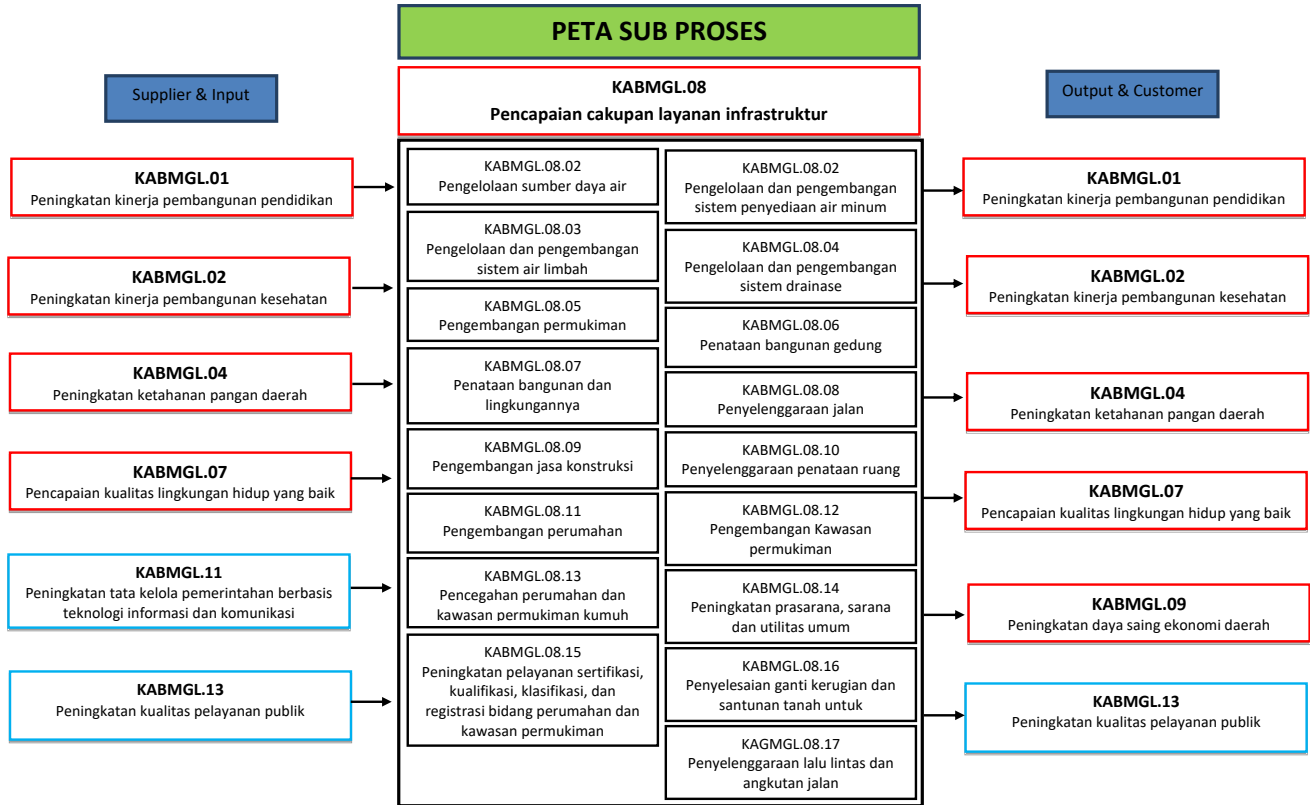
PETA SUB PROSES

Supplier & Input

KABMGL.08
Pencapaian cakupan layanan infrastruktur

Output & Customer

KABMGL.01
Peningkatan kinerja pembangunan pendidikan

KABMGL.02
Peningkatan kinerja pembangunan kesehatan

KABMGL.04
Peningkatan ketahanan pangan daerah

KABMGL.07
Pencapaian kualitas lingkungan hidup yang baik

KABMGL.11
Peningkatan tata kelola pemerintahan berbasis teknologi informasi dan komunikasi

KABMGL.13
Peningkatan kualitas pelayanan publik

KABMGL.08.02
Pengelolaan sumber daya air

KABMGL.08.03
Pengelolaan dan pengembangan sistem air limbah

KABMGL.08.05
Pengembangan permukiman

KABMGL.08.07
Penataan bangunan dan lingkungannya

KABMGL.08.09
Pengembangan jasa konstruksi

KABMGL.08.11
Pengembangan perumahan

KABMGL.08.13
Pencegahan perumahan dan kawasan permukiman kumuh

KABMGL.08.15
Peningkatan pelayanan sertifikasi, kualifikasi, klasifikasi, dan registrasi bidang perumahan dan kawasan permukiman

KABMGL.08.02
Pengelolaan dan pengembangan sistem penyediaan air minum

KABMGL.08.04
Pengelolaan dan pengembangan sistem drainase

KABMGL.08.06
Penataan bangunan gedung

KABMGL.08.08
Penyelenggaraan jalan

KABMGL.08.10
Penyelenggaraan penataan ruang

KABMGL.08.12
Pengembangan Kawasan permukiman

KABMGL.08.14
Peningkatan prasarana, sarana dan utilitas umum

KABMGL.08.16
Penyelesaian ganti kerugian dan santunan tanah untuk

KAGMGL.08.17
Penyelenggaraan lalu lintas dan angkutan jalan

KABMGL.01
Peningkatan kinerja pembangunan pendidikan

KABMGL.02
Peningkatan kinerja pembangunan kesehatan

KABMGL.04
Peningkatan ketahanan pangan daerah

KABMGL.07
Pencapaian kualitas lingkungan hidup yang baik

KABMGL.09
Peningkatan daya saing ekonomi daerah

KABMGL.13
Peningkatan kualitas pelayanan publik